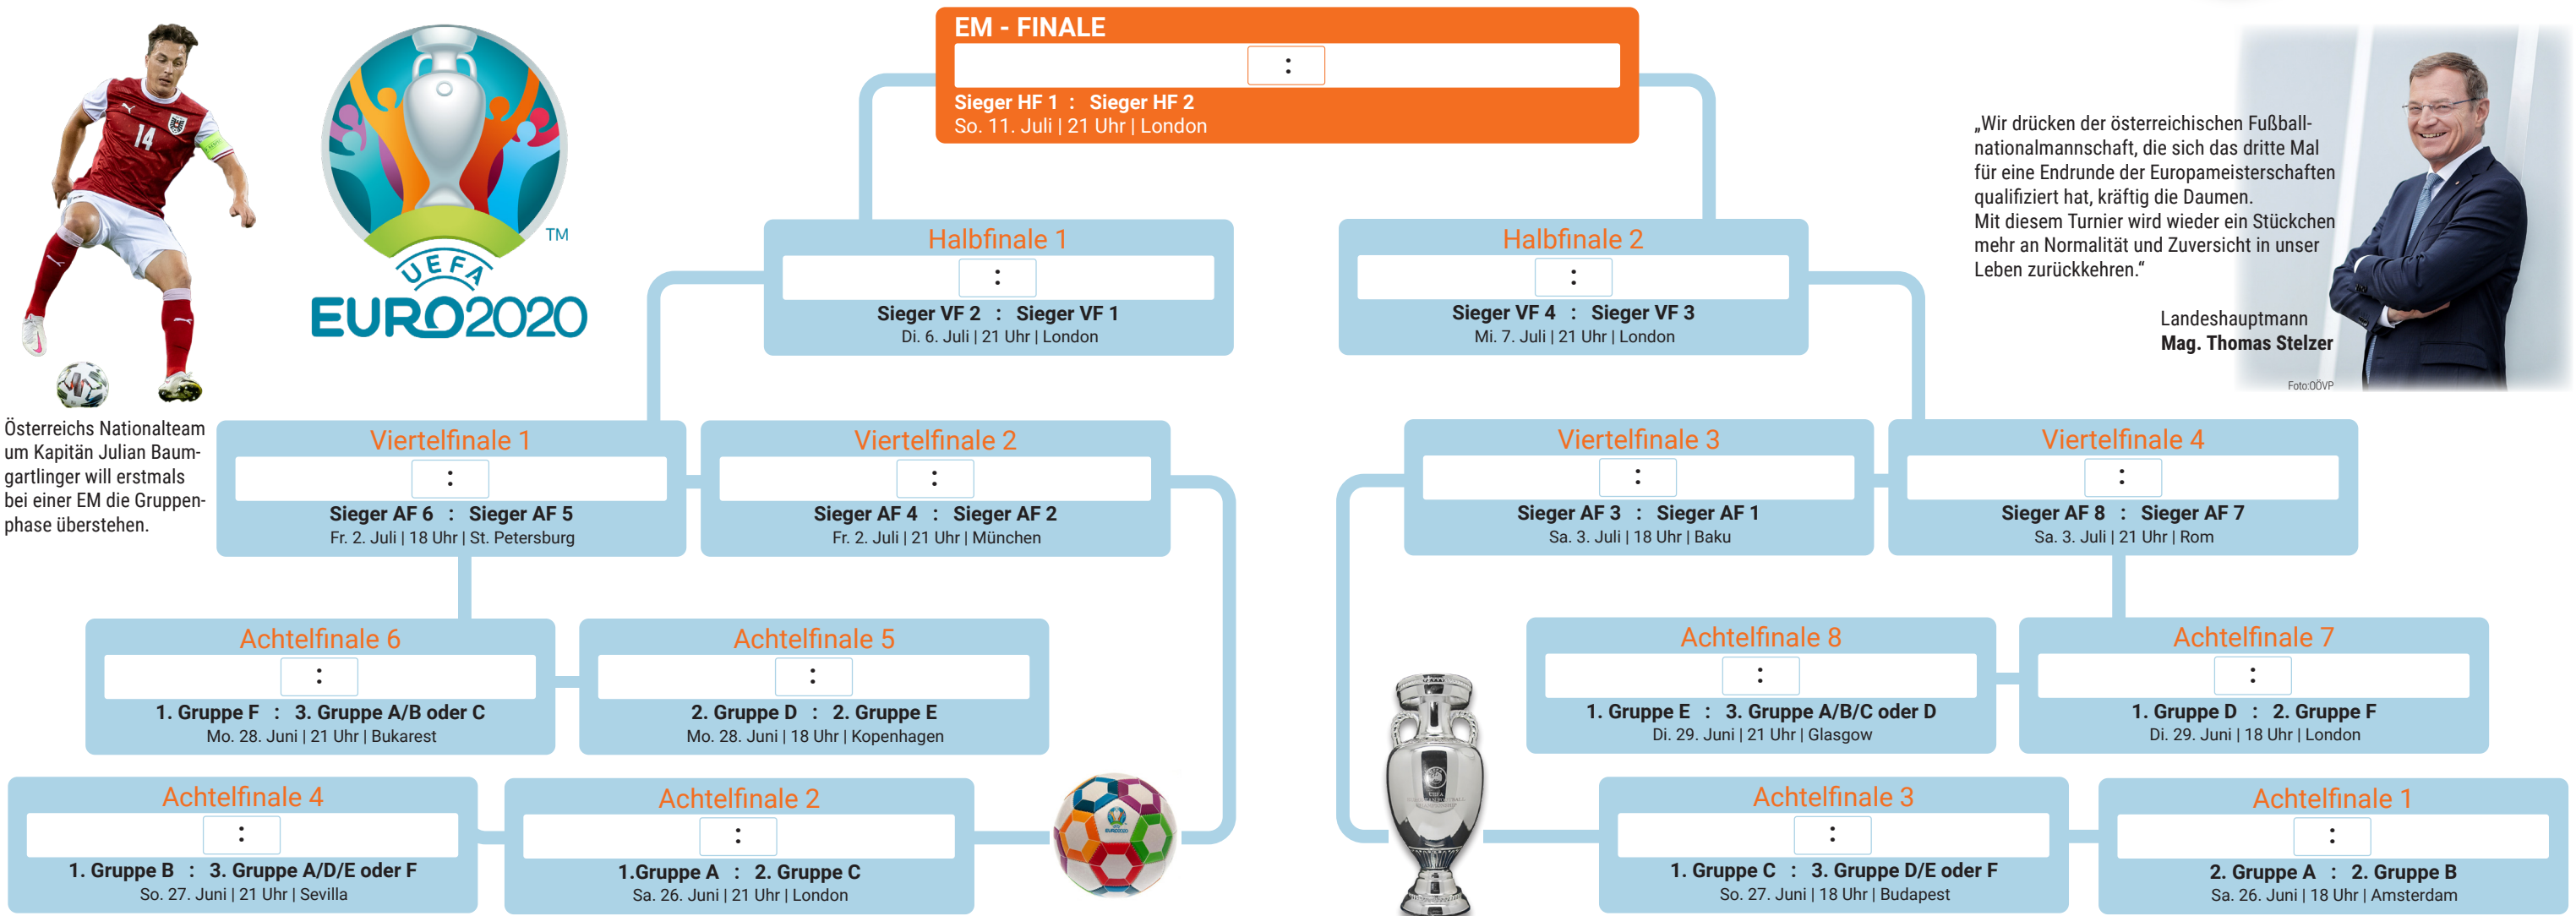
14

UEFA
EURO2020
TM

EM - FINALE
:
Sieger HF 1 : Sieger HF 2
So. 11. Juli | 21 Uhr | London

„Wir drücken der österreichischen Fußballnationalmannschaft, die sich das dritte Mal für eine Endrunde der Europameisterschaften qualifiziert hat, kräftig die Daumen.
Mit diesem Turnier wird wieder ein Stückchen mehr an Normalität und Zuversicht in unser Leben zurückkehren."

Landeshauptmann
**Mag. Thomas Stelzer**

Foto:OÖVP

Halbfinale 1
:
Sieger VF 2 : Sieger VF 1
Di. 6. Juli | 21 Uhr | London

Halbfinale 2
:
Sieger VF 4 : Sieger VF 3
Mi. 7. Juli | 21 Uhr | London

Österreichs Nationalteam um Kapitän Julian Baumgartlinger will erstmals bei einer EM die Gruppenphase überstehen.

Viertelfinale 1
:
Sieger AF 6 : Sieger AF 5
Fr. 2. Juli | 18 Uhr | St. Petersburg

Viertelfinale 2
:
Sieger AF 4 : Sieger AF 2
Fr. 2. Juli | 21 Uhr | München

Viertelfinale 3
:
Sieger AF 3 : Sieger AF 1
Sa. 3. Juli | 18 Uhr | Baku

Viertelfinale 4
:
Sieger AF 8 : Sieger AF 7
Sa. 3. Juli | 21 Uhr | Rom

Achtelfinale 6
:
1. Gruppe F : 3. Gruppe A/B oder C
Mo. 28. Juni | 21 Uhr | Bukarest

Achtelfinale 5
:
2. Gruppe D : 2. Gruppe E
Mo. 28. Juni | 18 Uhr | Kopenhagen

Achtelfinale 8
:
1. Gruppe E : 3. Gruppe A/B/C oder D
Di. 29. Juni | 21 Uhr | Glasgow

Achtelfinale 7
:
1. Gruppe D : 2. Gruppe F
Di. 29. Juni | 18 Uhr | London

Achtelfinale 4
:
1. Gruppe B : 3. Gruppe A/D/E oder F
So. 27. Juni | 21 Uhr | Sevilla

Achtelfinale 2
:
1.Gruppe A : 2. Gruppe C
Sa. 26. Juni | 21 Uhr | London

Achtelfinale 3
:
1. Gruppe C : 3. Gruppe D/E oder F
So. 27. Juni | 18 Uhr | Budapest

Achtelfinale 1
:
2. Gruppe A : 2. Gruppe B
Sa. 26. Juni | 18 Uhr | Amsterdam